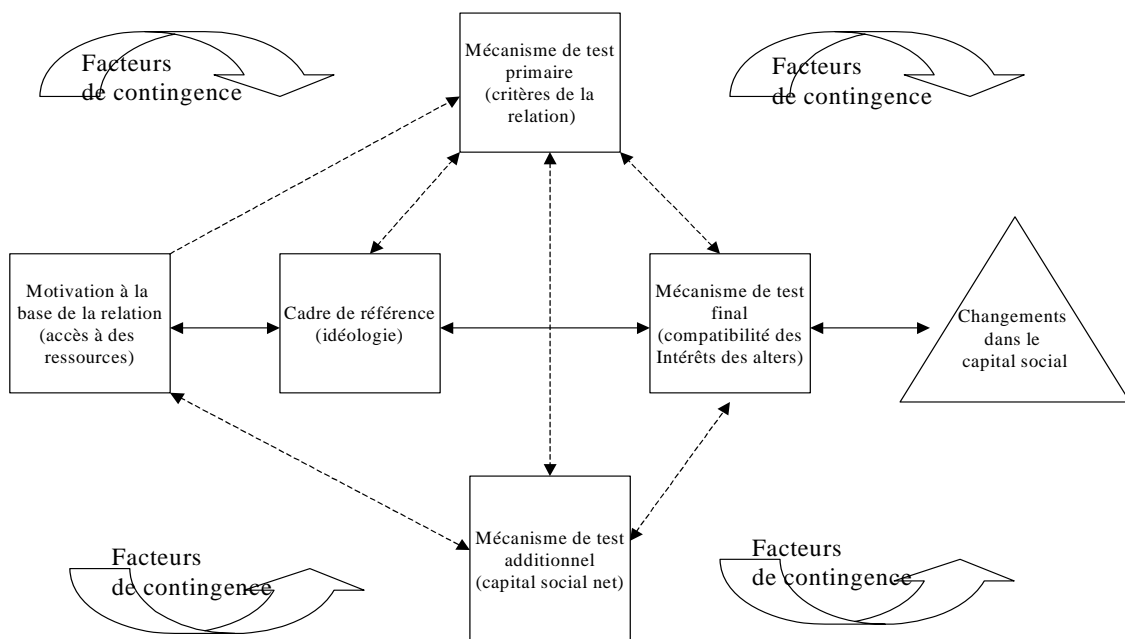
Facteurs de contingence

Mécanisme de test primaire (critères de la relation)

Facteurs de contingence

Motivation à la base de la relation (accès à des ressources)

Cadre de référence (idéologie)

Mécanisme de test final (compatibilité des Intérêts des alters)

Changements dans le capital social

Facteurs de contingence

Mécanisme de test additionnel (capital social net)

Facteurs de contingence